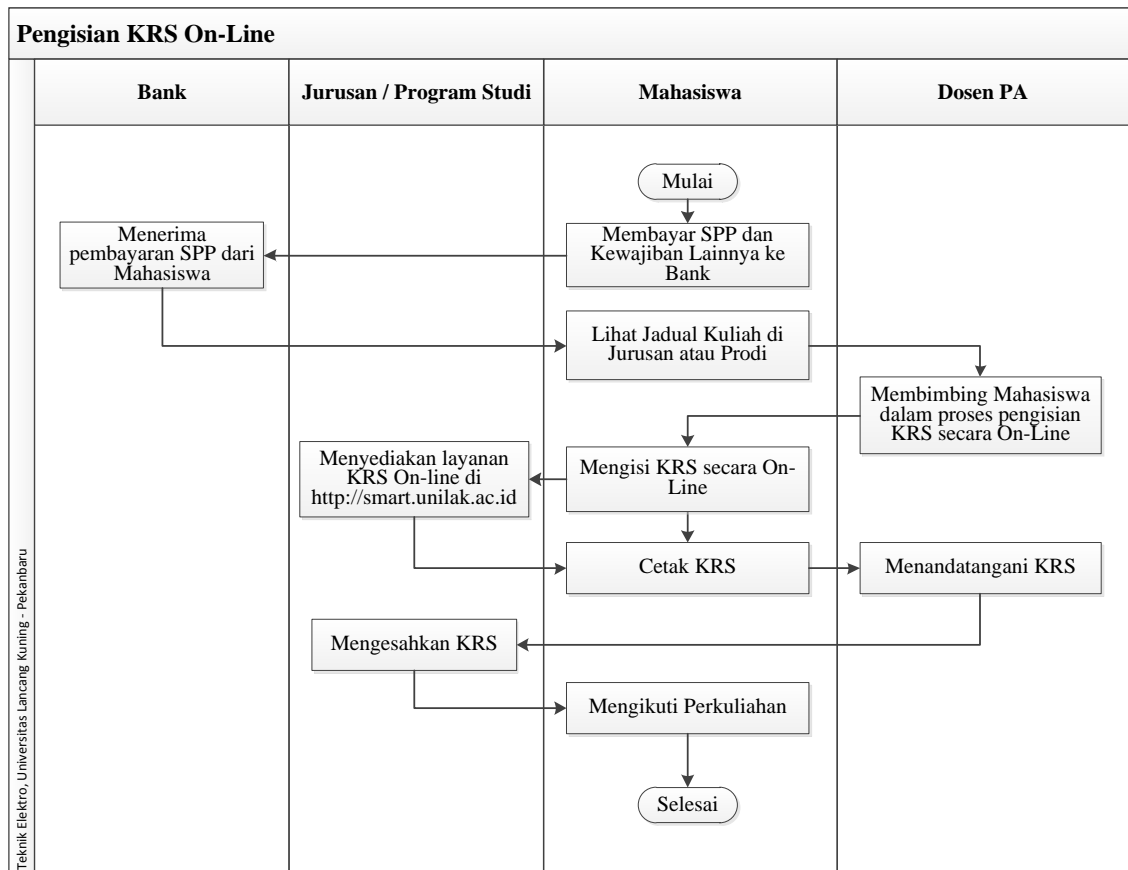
Pengisian KRS On-Line

Teknik Elektro, Universitas Lancang Kuning - Pekanbaru

Bank

Jurusan / Program Studi

Mahasiswa

Dosen PA

Mulai

Membayar SPP dan Kewajiban Lainnya ke Bank

Menerima pembayaran SPP dari Mahasiswa

Lihat Jadual Kuliah di Jurusan atau Prodi

Membimbing Mahasiswa dalam proses pengisian KRS secara On-Line

Mengisi KRS secara On-Line

Menyediakan layanan KRS On-line di http://smart.unilak.ac.id

Cetak KRS

Menandatangani KRS

Mengesahkan KRS

Mengikuti Perkuliahan

Selesai